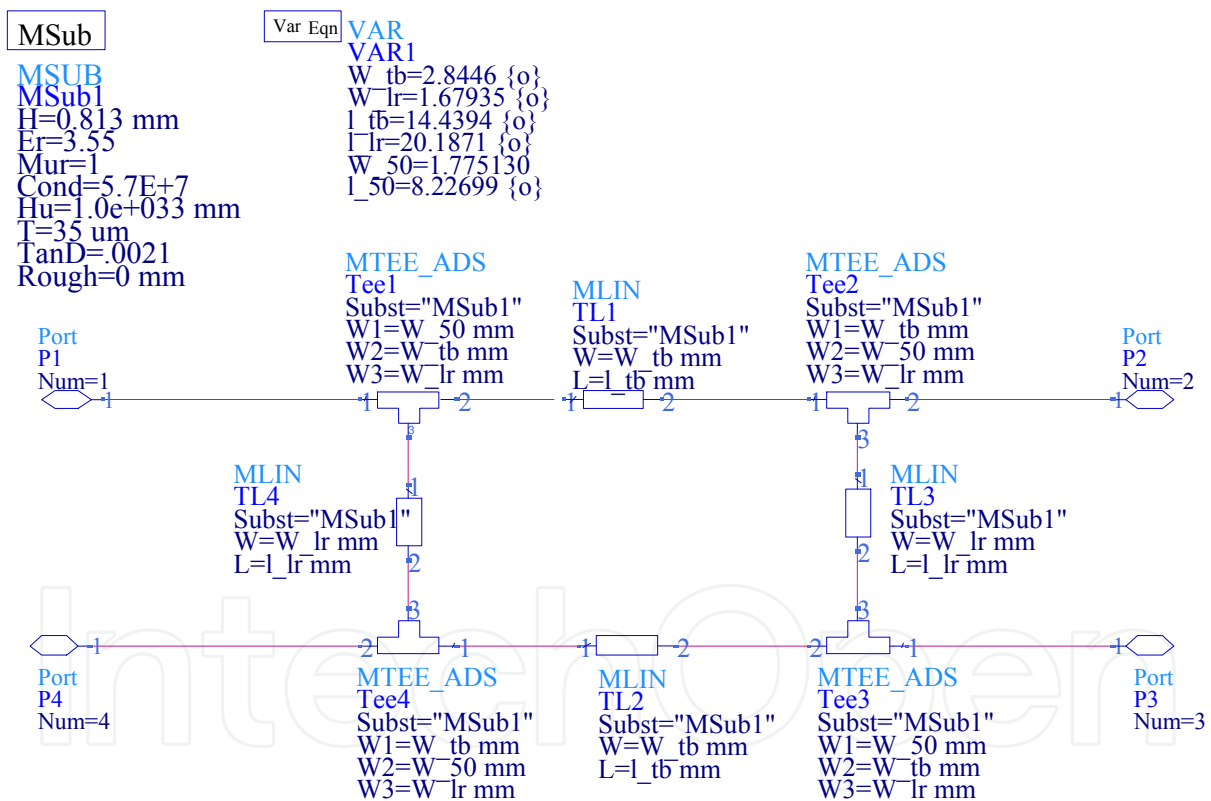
MSub

MSUB
MSub1
H=0.813 mm
Er=3.55
Mur=1
Cond=5.7E+7
Hu=1.0e+033 mm
T=35 um
TanD=.0021
Rough=0 mm

Var Eqn
VAR
VAR1
W_tb=2.8446 {o}
W_lr=1.67935 {o}
l_tb=14.4394 {o}
l_lr=20.1871 {o}
W_50=1.775130
l_50=8.22699 {o}

MTEE_ADS
Tee1
Subst="MSub1"
W1=W_50 mm
W2=W_tb mm
W3=W_lr mm

MLIN
TL1
Subst="MSub1"
W=W_tb mm
L=l_tb mm

MTEE_ADS
Tee2
Subst="MSub1"
W1=W_tb mm
W2=W_50 mm
W3=W_lr mm

Port
P1
Num=1

Port
P2
Num=2

1 1 2 1 2 1 2 1
3 3 1 1 2 2 3 3

MLIN
TL4
Subst="MSub1"
W=W_lr mm
L=l_lr mm

MLIN
TL3
Subst="MSub1"
W=W_lr mm
L=l_lr mm

1 2 1 1 2 2 1 1

Port
P4
Num=4

MTEE_ADS
Tee4
Subst="MSub1"
W1=W_tb mm
W2=W_50 mm
W3=W_lr mm

MLIN
TL2
Subst="MSub1"
W=W_tb mm
L=l_tb mm

MTEE_ADS
Tee3
Subst="MSub1"
W1=W_50 mm
W2=W_tb mm
W3=W_lr mm

Port
P3
Num=3